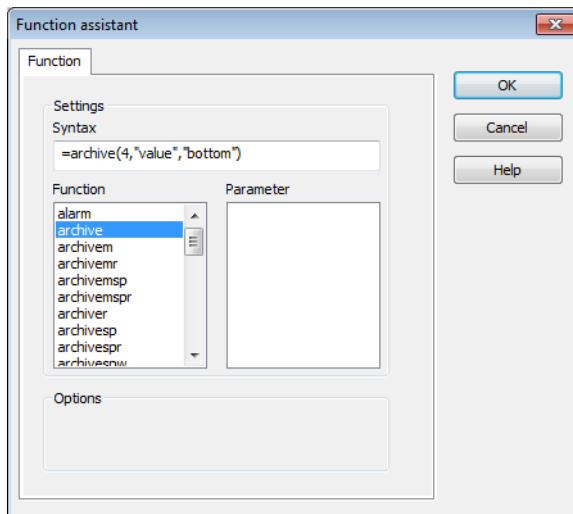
Function assistant

Function

Settings

Syntax

=archive(4,"value","bottom")

Function

alarm
archive
archivem
archivemr
archivemsp
archivemspr
archiver
archivesp
archivespr
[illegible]

Parameter

Options

OK

Cancel

Help